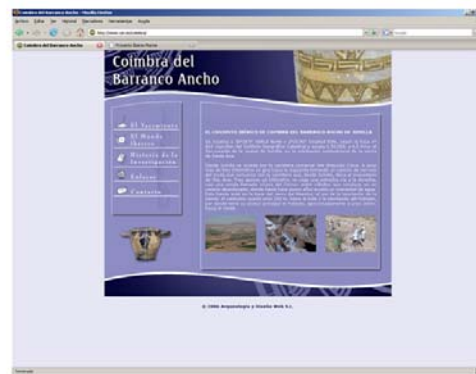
Coimbra del Barranco Ancho

El Yacimiento
El Mundo Ibérico
Historia de la Investigación
Enlaces
Contacto

EL CONJUNTO IBÉRICO DE COIMBRA DEL BARRANCO ANCHO DE JUMILLA

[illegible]

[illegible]

© 2006 Arqueología y Diseño Web S.L.